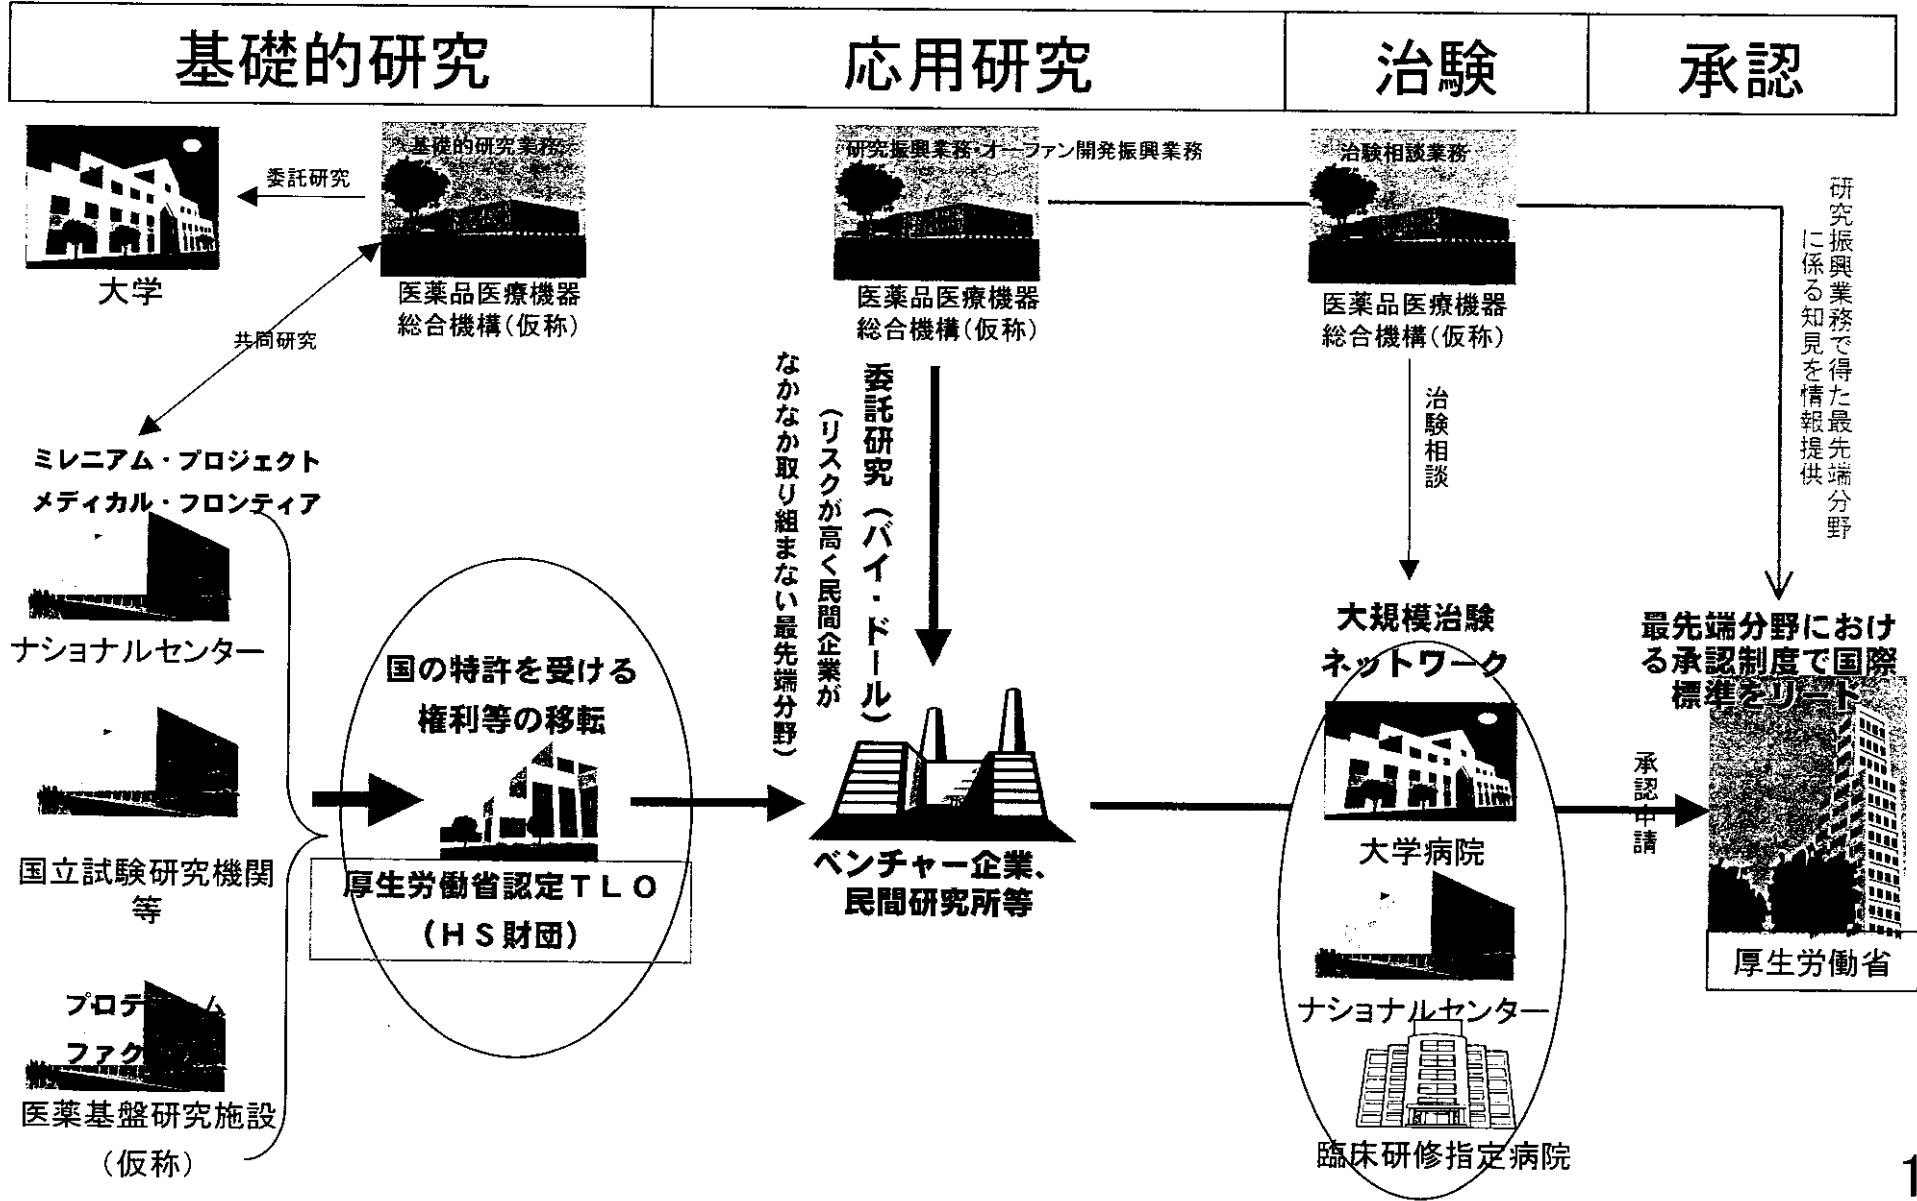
| 基礎的研究 | 応用研究 | 治験 | 承認 |
|---|---|---|---|

基礎的研究業務

委託研究

大学

医薬品医療機器総合機構（仮称）

共同研究

ミレニアム・プロジェクト

メディカル・フロンティア

ナショナルセンター

国立試験研究機関等

プロテ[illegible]

ファク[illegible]

医薬基盤研究施設（仮称）

国の特許を受ける権利等の移転

厚生労働省認定ＴＬＯ（ＨＳ財団）

研究振興業務・オーファン開発振興業務

医薬品医療機器総合機構（仮称）

委託研究（バイ・ドール）

（リスクが高く民間企業がなかなか取り組まない最先端分野）

ベンチャー企業、民間研究所等

治験相談業務

医薬品医療機器総合機構（仮称）

治験相談

大規模治験ネットワーク

大学病院

ナショナルセンター

臨床研修指定病院

研究振興業務で得た最先端分野に係る知見を情報提供

最先端分野における承認制度で国際標準をリード

承認申請

厚生労働省

1